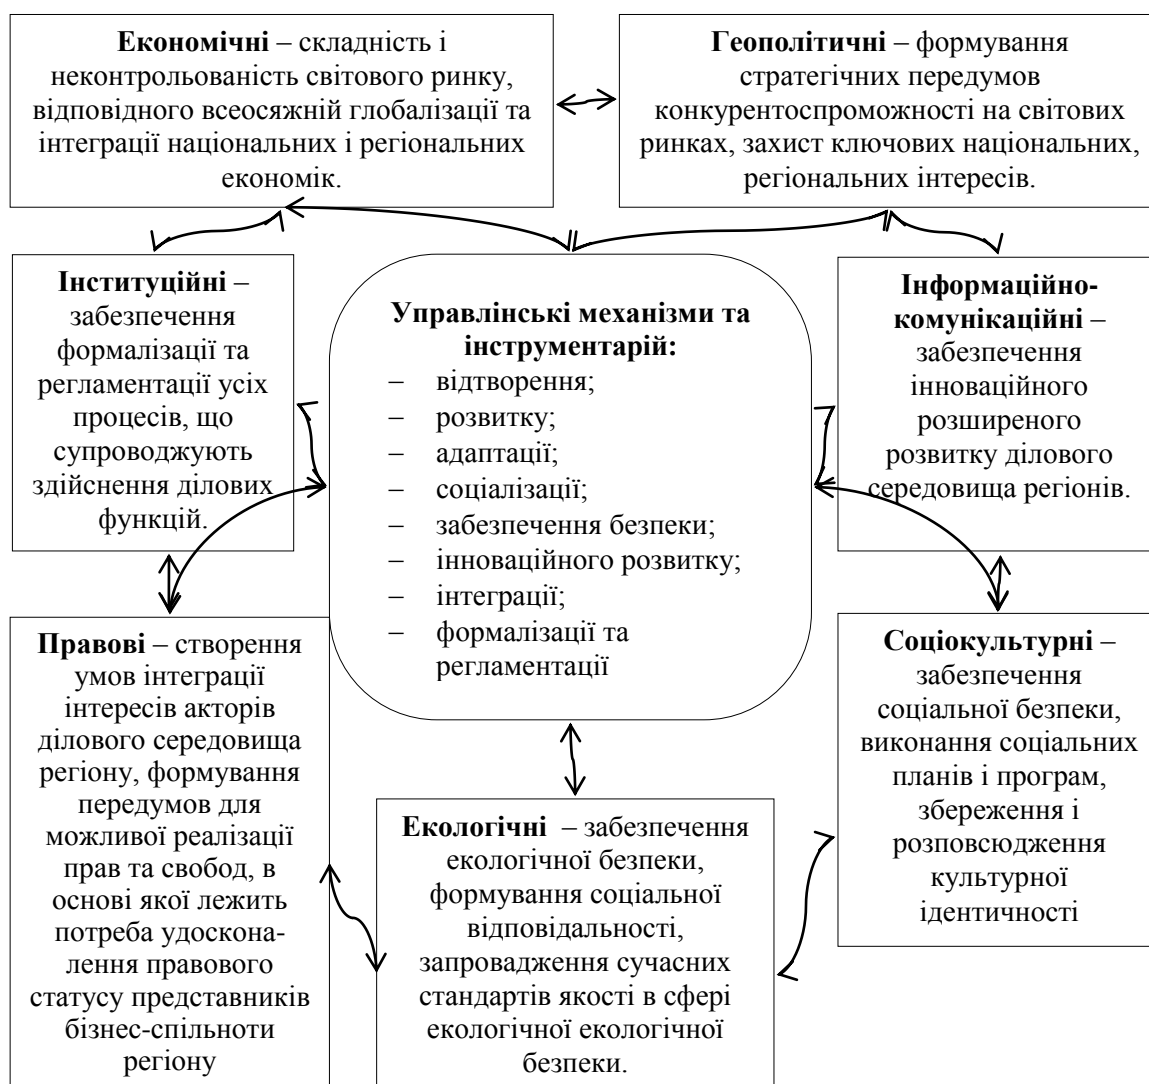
**Економічні** – складність і неконтрольованість світового ринку, відповідного всеосяжній глобалізації та інтеграції національних і регіональних економік.

**Геополітичні** – формування стратегічних передумов конкурентоспроможності на світових ринках, захист ключових національних, регіональних інтересів.

**Інституційні** – забезпечення формалізації та регламентації усіх процесів, що супроводжують здійснення ділових функцій.

**Управлінські механізми та інструментарій:**
– відтворення;
– розвитку;
– адаптації;
– соціалізації;
– забезпечення безпеки;
– інноваційного розвитку;
– інтеграції;
– формалізації та регламентації

**Інформаційно-комунікаційні** – забезпечення інноваційного розширеного розвитку ділового середовища регіонів.

**Правові** – створення умов інтеграції інтересів акторів ділового середовища регіону, формування передумов для можливої реалізації прав та свобод, в основі якої лежить потреба удосконалення правового статусу представників бізнес-спільноти регіону

**Екологічні** – забезпечення екологічної безпеки, формування соціальної відповідальності, запровадження сучасних стандартів якості в сфері екологічної екологічної безпеки.

**Соціокультурні** – забезпечення соціальної безпеки, виконання соціальних планів і програм, збереження і розповсюдження культурної ідентичності